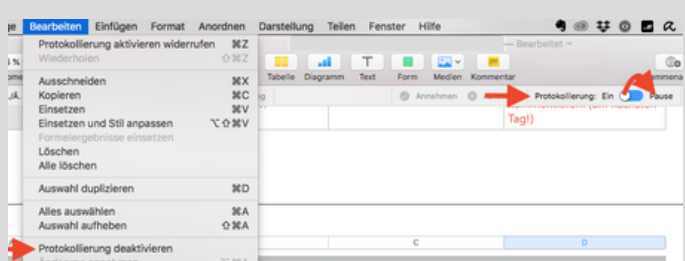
ge Bearbeiten Einfügen Format Anordnen Darstellung Teilen Fenster Hilfe

Protokollierung aktivieren widerrufen ⌘Z
Wiederholen ⇧⌘Z

Ausschneiden ⌘X
Kopieren ⌘C
Einsetzen ⌘V
Einsetzen und Stil anpassen ⌥⇧⌘V
Formelergebnisse einsetzen
Löschen
Alle löschen

Auswahl duplizieren ⌘D

Alles auswählen ⌘A
Auswahl aufheben ⇧⌘A

Protokollierung deaktivieren

— Bearbeitet

Tabelle Diagramm Text Form Medien Kommentar

Annehmen

Protokollierung: Ein Pause

Tag!)

C D